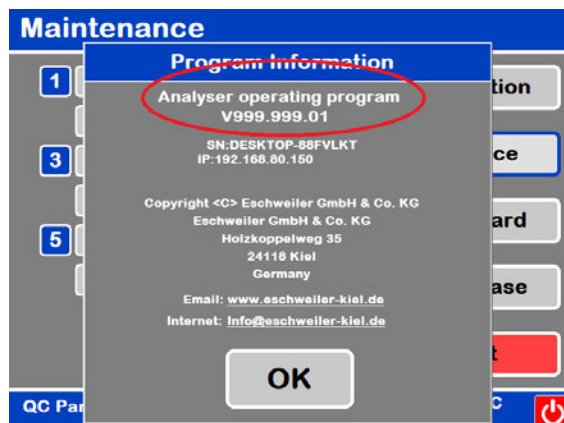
Maintenance

1

3

5

tion

ce

ard

ase

t

QC Par

C

Program Information

Analyser operating program
V999.999.01

SN:DESKTOP-88FVLKT
IP:192.168.80.150

Copyright <C> Eschweiler GmbH & Co. KG
Eschweiler GmbH & Co. KG
Holzkoppelweg 35
24118 Kiel
Germany

Email: www.eschweiler-kiel.de

Internet: Info@eschweiler-kiel.de

OK